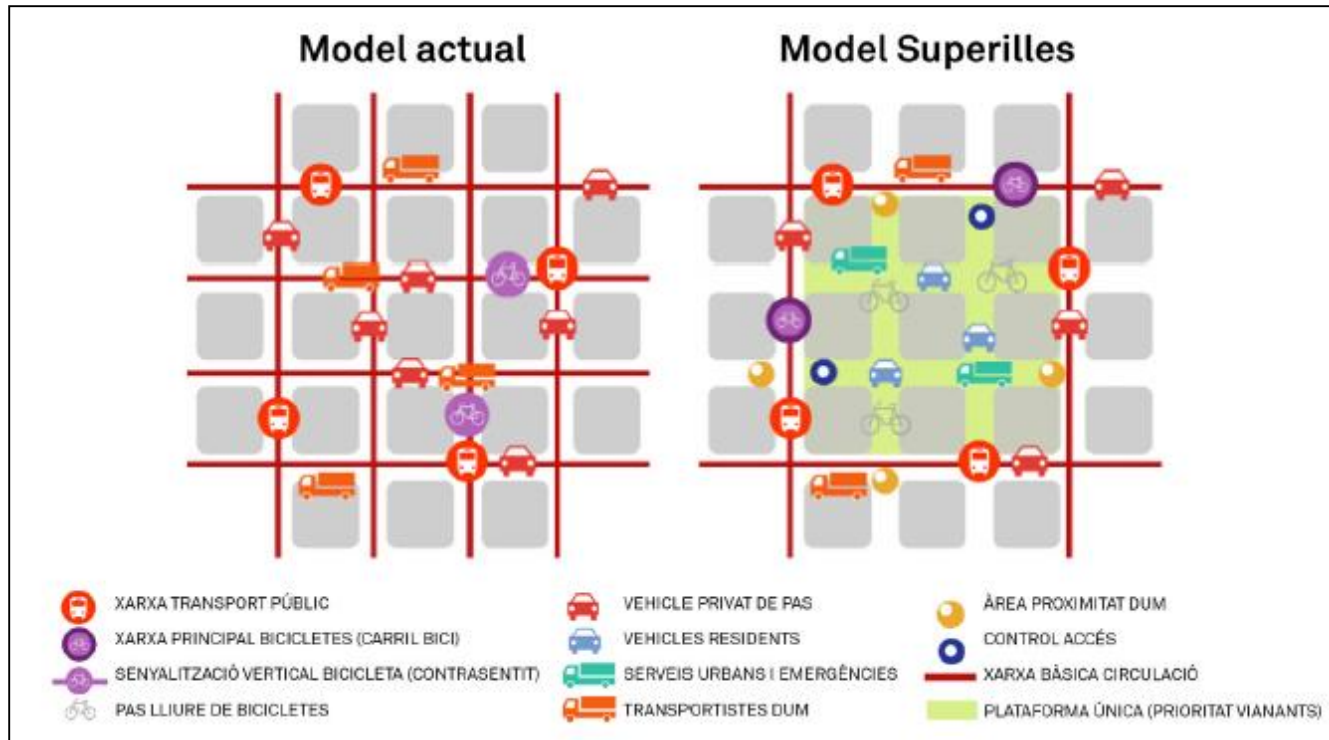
Model actual

Model Superilles

XARXA TRANSPORT PÚBLIC
XARXA PRINCIPAL BICICLETES (CARRIL BICI)
SENYALITZACIÓ VERTICAL BICICLETA (CONTRASENTIT)
PAS LLIURE DE BICICLETES

VEHICLE PRIVAT DE PAS
VEHICLES RESIDENTS
SERVEIS URBANS I EMERGÈNCIES
TRANSPORTISTES DUM

ÀREA PROXIMITAT DUM
CONTROL ACCÉS
XARXA BÀSICA CIRCULACIÓ
PLATAFORMA ÚNICA (PRIORITAT VIANANTS)